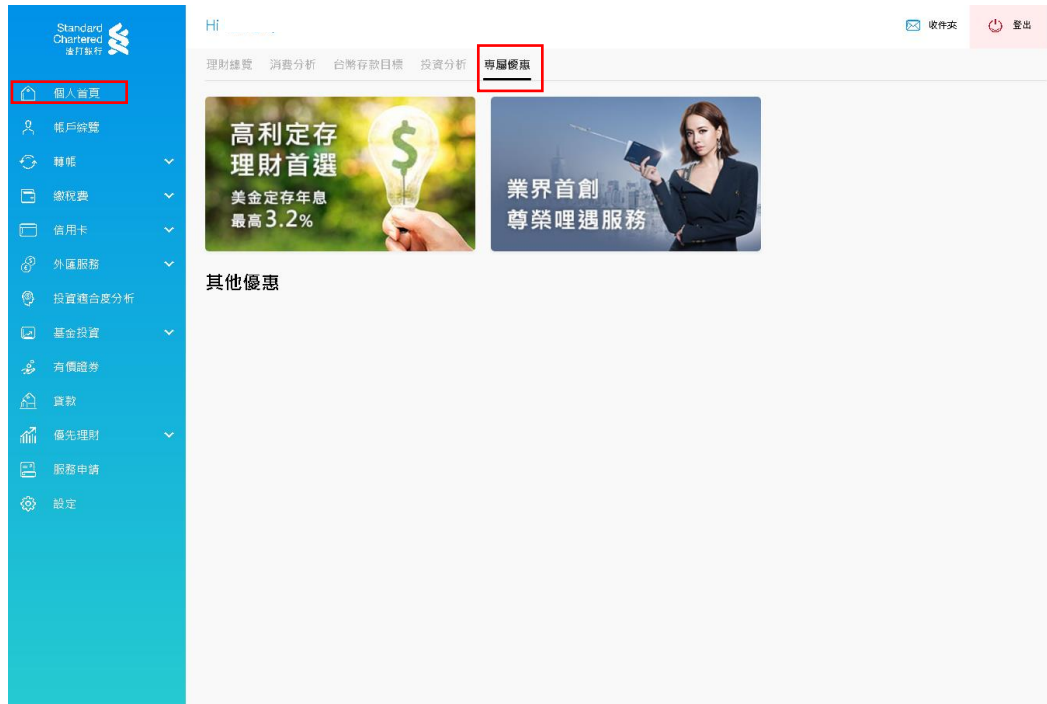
Standard Chartered 渣打銀行

個人首頁
帳戶總覽
轉帳
繳稅費
信用卡
外匯服務
投資適合度分析
基金投資
有價證券
貸款
優先理財
服務申請
設定

Hi

收件夾
登出

理財總覽 消費分析 台幣存款目標 投資分析 專屬優惠

高利定存
理財首選
美金定存年息
最高3.2%

業界首創
尊榮哩遇服務

其他優惠